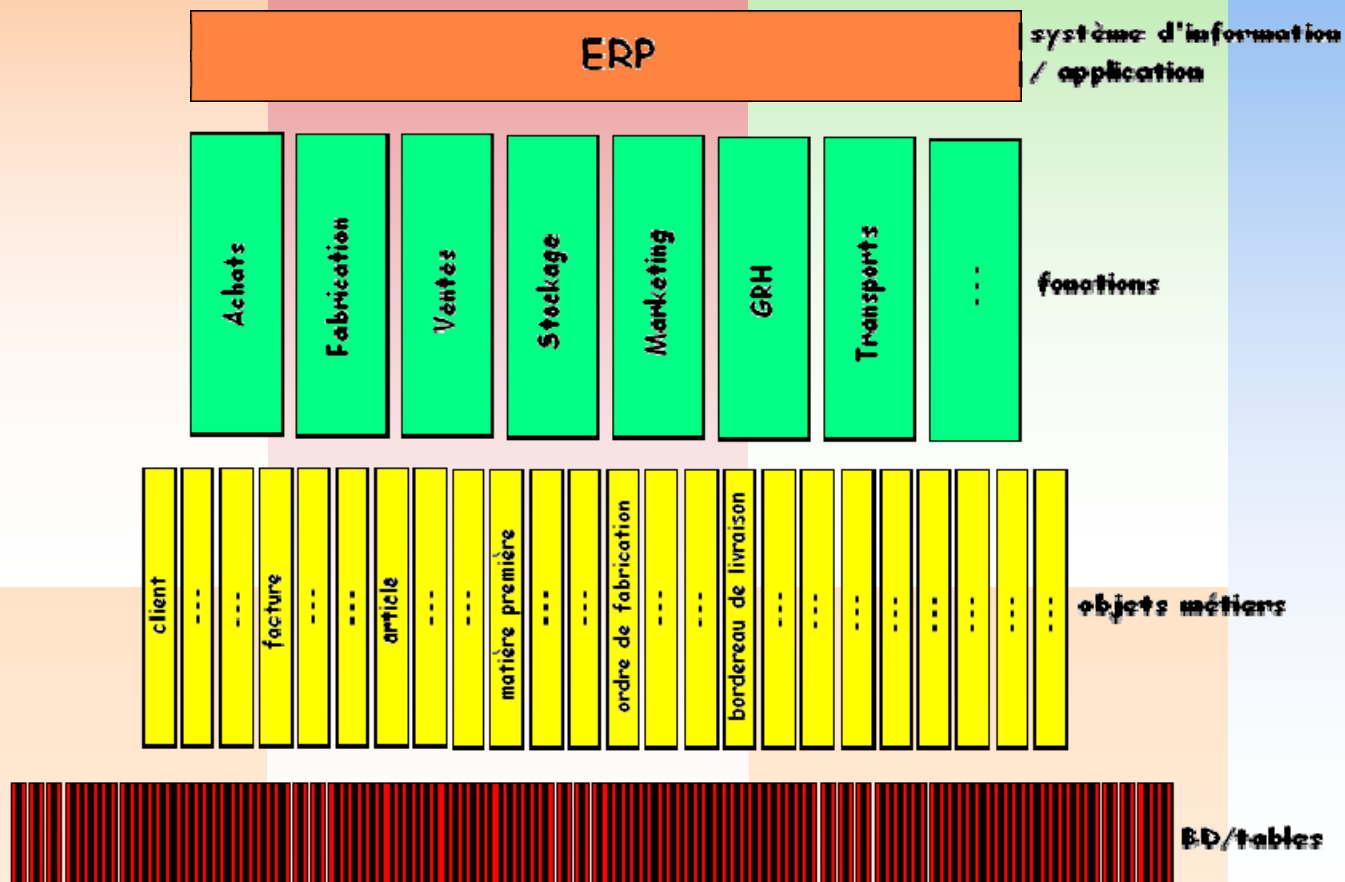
ERP

système d'information / application

Achats

Fabrication

Ventes

Stockage

Marketing

GRH

Transports

...

fonctions

client

...

...

facture

...

...

article

...

...

matière première

...

...

ordre de fabrication

...

...

bordereau de livraison

...

...

...

...

...

...

...

...

objets métiers

BD/tables